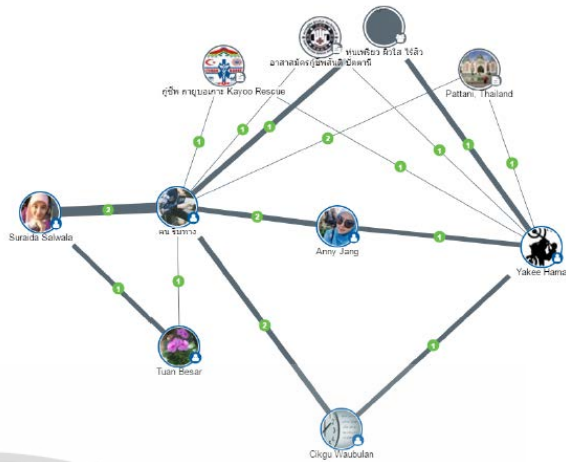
หน่วยเพรียว ผิวใส ไร้สิว

อาสาสมัครกู้ชีพสันติ ปัตตานี

กู้ชีพ กายูบอเกาะ Kayoo Rescue

Pattani, Thailand

1

1

1

2

1

1

1

1

Suraida Salwala

3

ผม ริมทาง

2

Anny Jiang

1

Yakee Hama

1

Tuan Besar

1

2

1

Cikgu Waubulan